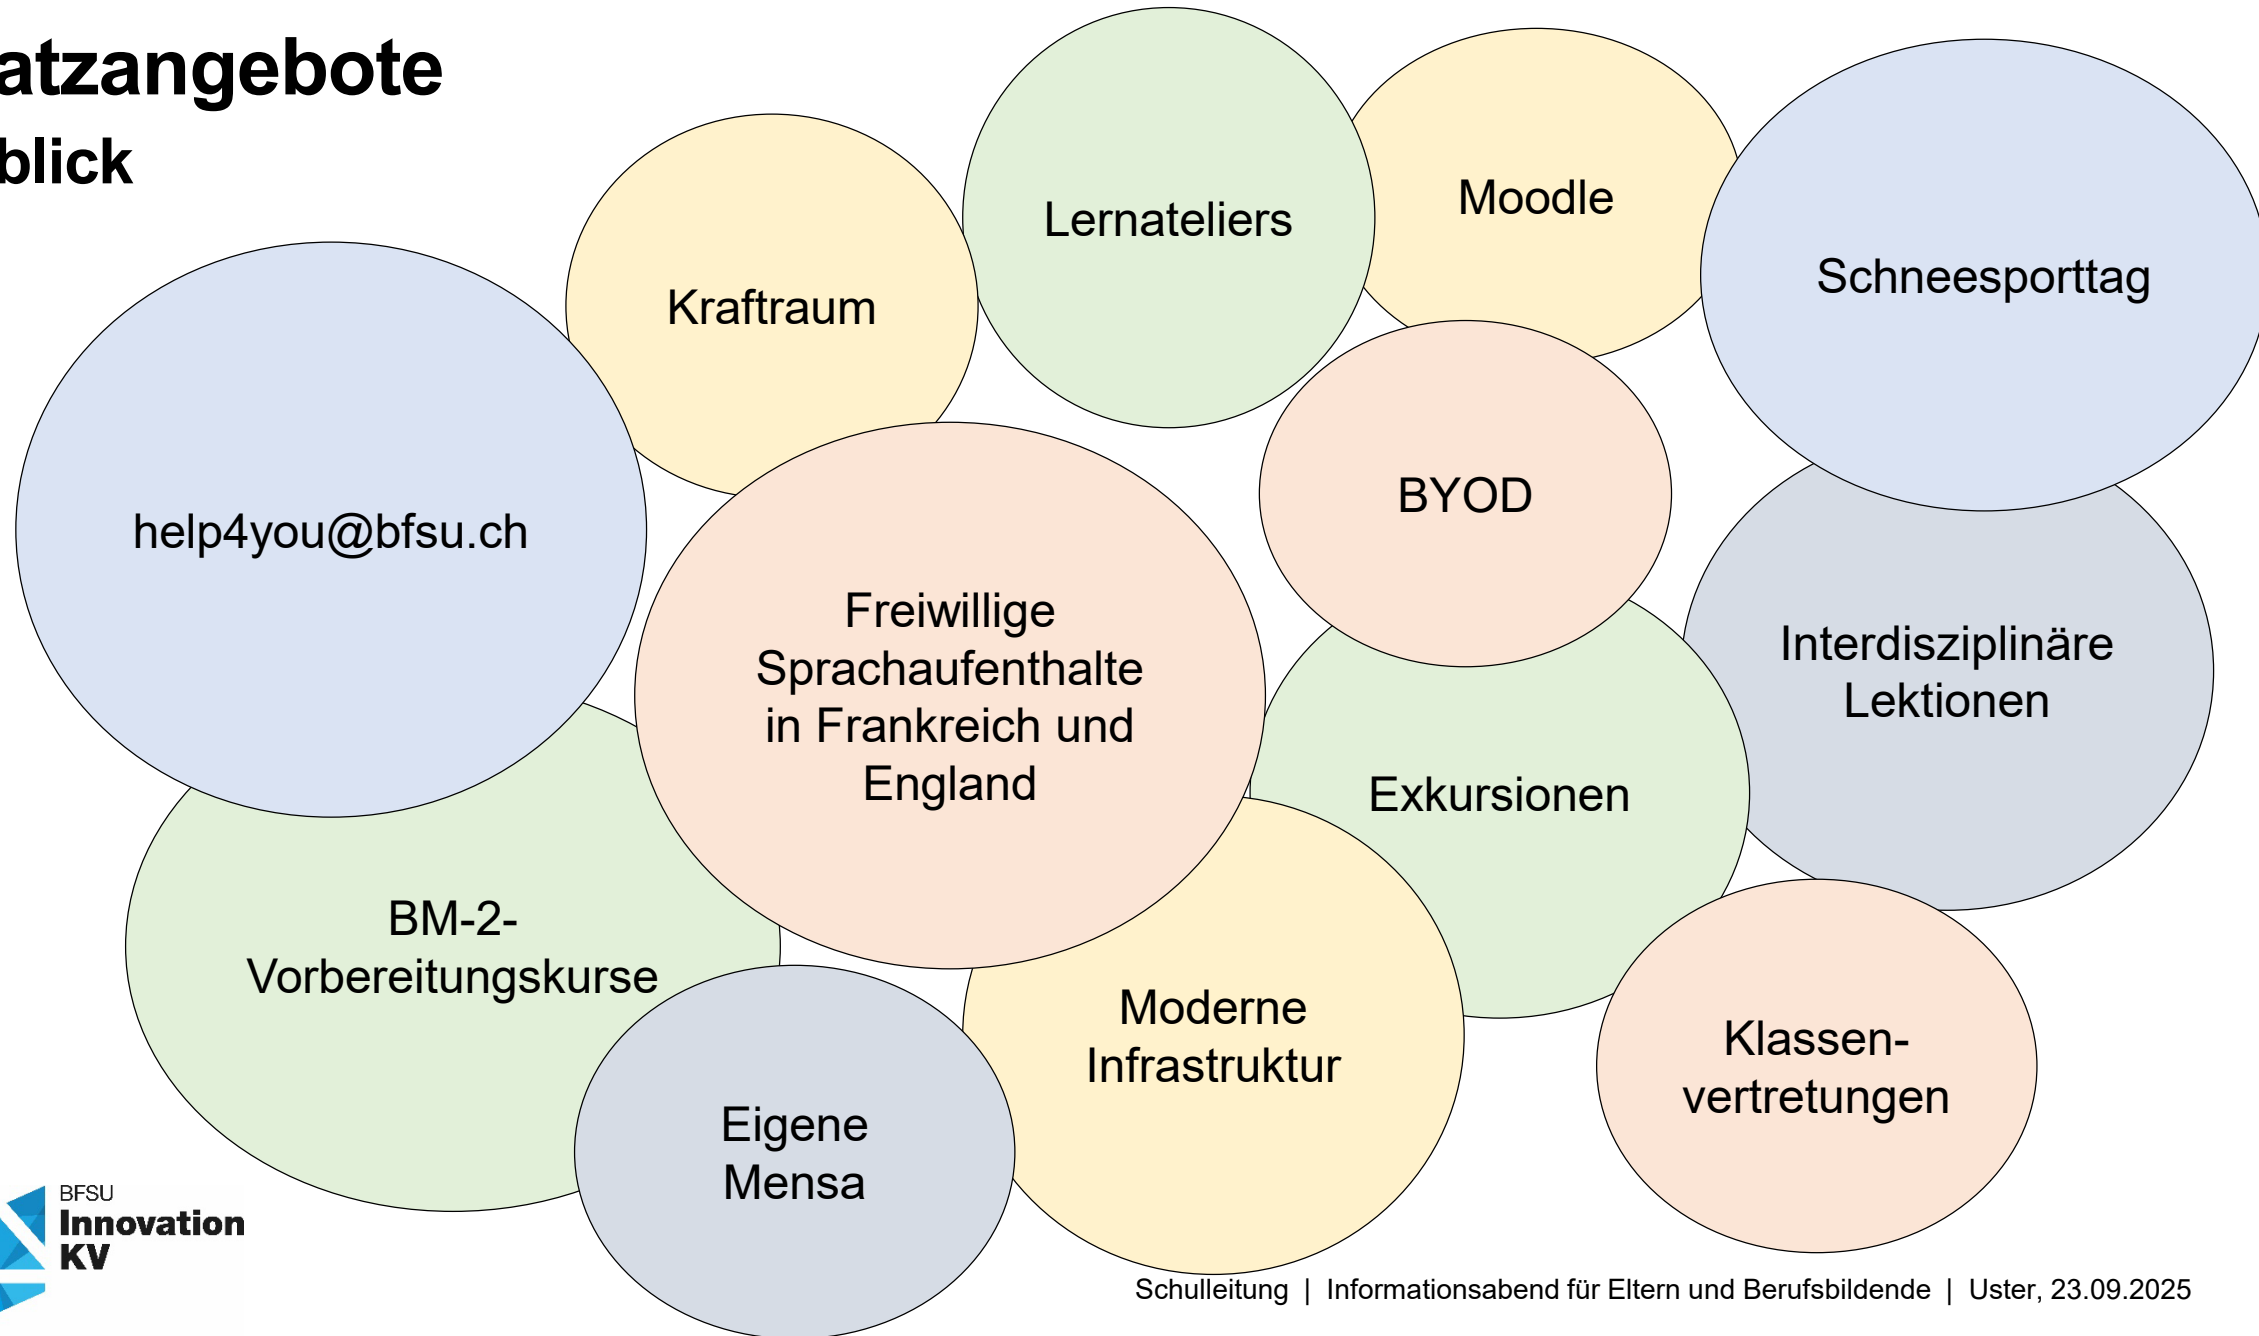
atzangebote
blick

Lernateliers

Moodle

Schneesporttag

Kraftraum

help4you@bfsu.ch

BYOD

Freiwillige Sprachaufenthalte in Frankreich und England

Interdisziplinäre Lektionen

Exkursionen

BM-2-Vorbereitungskurse

Moderne Infrastruktur

Klassen-vertretungen

Eigene Mensa

BFSU
Innovation
KV

Schulleitung | Informationsabend für Eltern und Berufsbildende | Uster, 23.09.2025